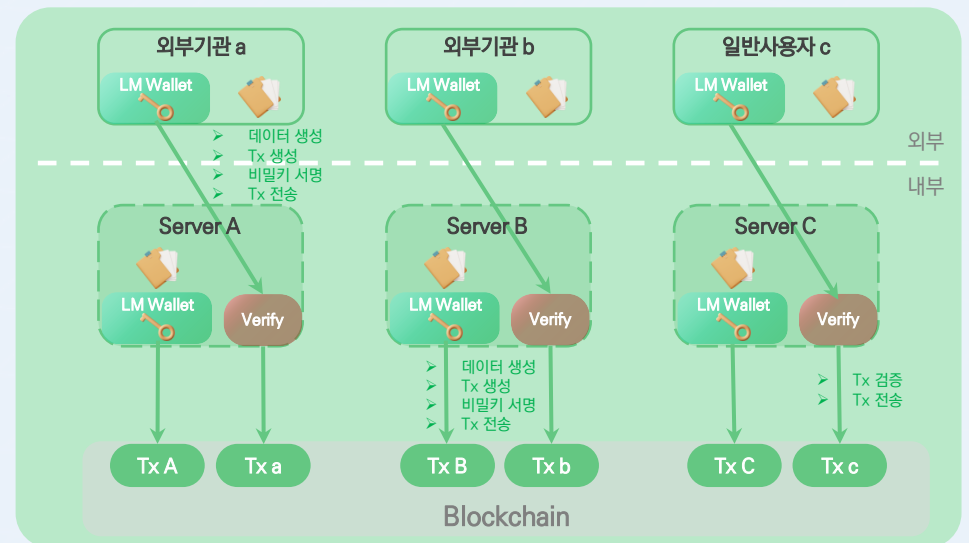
외부기관 a
LM Wallet

외부기관 b
LM Wallet

일반사용자 c
LM Wallet

➢ 데이터 생성
➢ Tx 생성
➢ 비밀키 서명
➢ Tx 전송

외부
내부

Server A
LM Wallet
Verify

Server B
LM Wallet
Verify

Server C
LM Wallet
Verify

➢ 데이터 생성
➢ Tx 생성
➢ 비밀키 서명
➢ Tx 전송

➢ Tx 검증
➢ Tx 전송

Tx A
Tx a
Tx B
Tx b
Tx C
Tx c

Blockchain